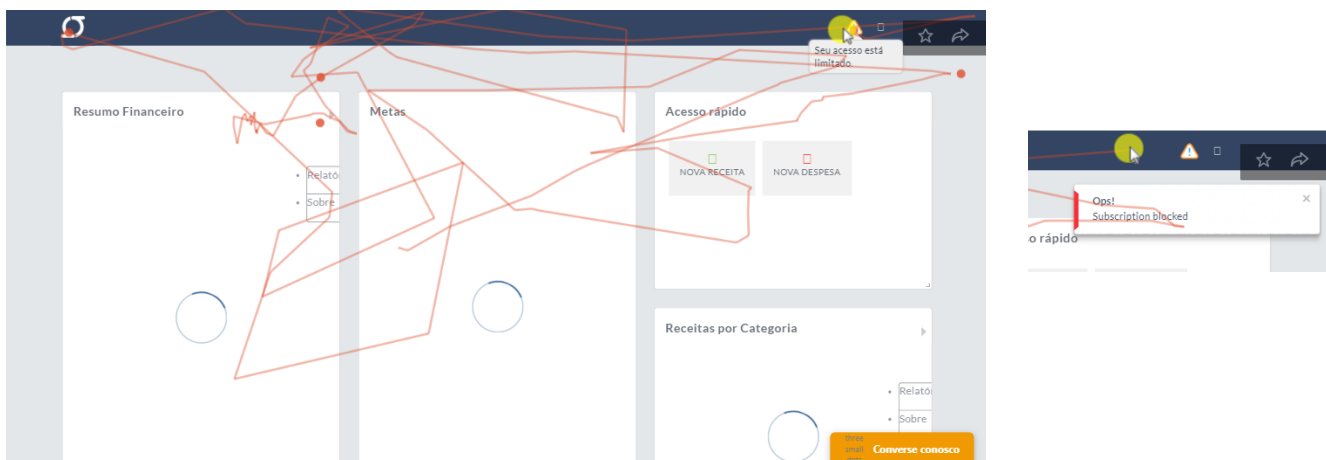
Seu acesso está limitado.

Resumo Financeiro

Relatór
Sobre

Metas

Acesso rápido

NOVA RECEITA
NOVA DESPESA

Receitas por Categoria

Relatór
Sobre

three small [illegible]
Converse conosco

Ops!
Subscription blocked

o rápido